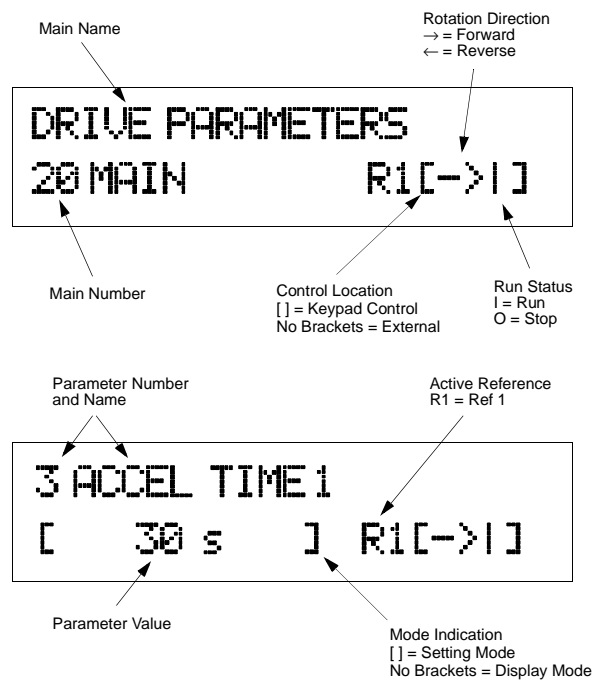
Main Name

Rotation Direction
$\rightarrow$ = Forward
$\leftarrow$ = Reverse

DRIVE PARAMETERS
20 MAIN R1[->I]

Main Number

Control Location
[ ] = Keypad Control
No Brackets = External

Run Status
I = Run
O = Stop

Parameter Number and Name

Active Reference
R1 = Ref 1

3 ACCEL TIME 1
[ 30 s ] R1[->I]

Parameter Value

Mode Indication
[ ] = Setting Mode
No Brackets = Display Mode